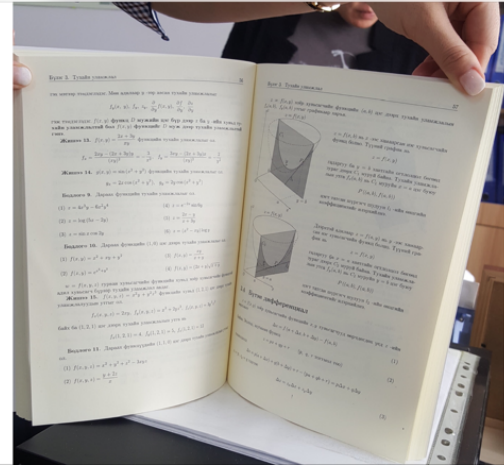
Бүлэг 3. Тухайн уламжлал

Жишээ 13.

Жишээ 14.

Бодлого 9.

Бодлого 10.

Жишээ 15.

Бодлого 11.

$f_{xy}(x,y), f_{yx}(x,y)$

(1) $z = 4x^3y - 8x^2y^3$

(2) $z = \sin(3x - 2y)$

(3) $z = \sin x \cos y$

(1) $f(x,y) = x^3 + xy + y^2$

(2) $f(x,y) = x^2 + y^2$

(1) $f(x,y) = x^2 + y^2 + x^2 - 3xy$

(2) $f(x,y) = \frac{x + 2y}{x - y}$

Бүлэг 3. Тухайн уламжлал

3.5 Бүтэн дифференциал

$z = f(x,y)$

$z = f(x, y_0)$

$z = f(x_0, y)$

(1)

(2)

(3)

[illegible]